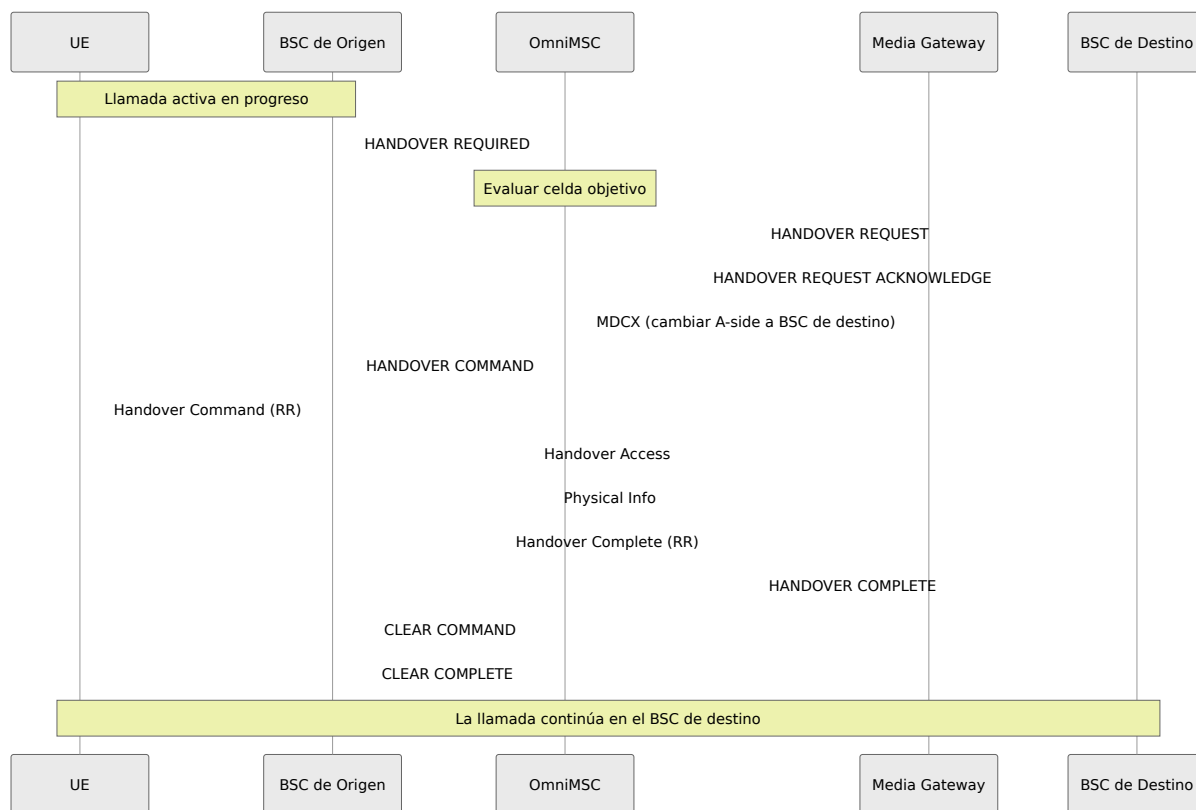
UE
BSC de Origen
OmniMSC
Media Gateway
BSC de Destino

Llamada activa en progreso

HANDOVER REQUIRED

Evaluar celda objetivo

HANDOVER REQUEST

HANDOVER REQUEST ACKNOWLEDGE

MDCX (cambiar A-side a BSC de destino)

HANDOVER COMMAND

Handover Command (RR)

Handover Access

Physical Info

Handover Complete (RR)

HANDOVER COMPLETE

CLEAR COMMAND

CLEAR COMPLETE

La llamada continúa en el BSC de destino

UE
BSC de Origen
OmniMSC
Media Gateway
BSC de Destino